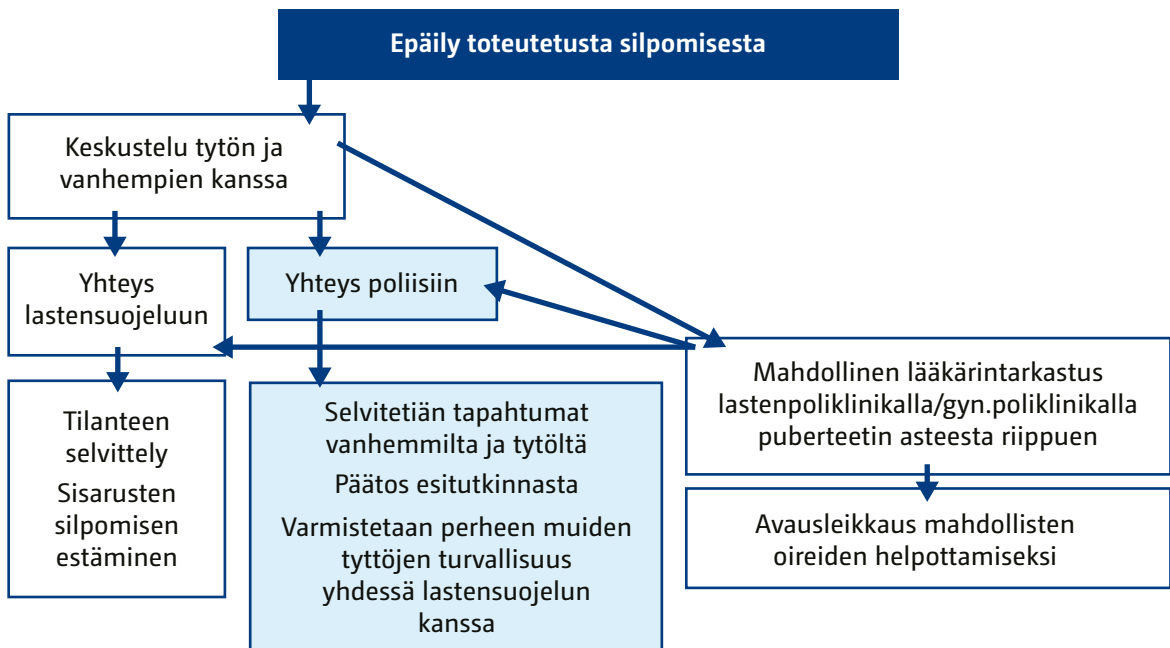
Epäily toteutetusta silpomisesta

Keskustelu tytön ja vanhempien kanssa

Yhteys lastensuojeluun

Yhteys poliisiin

Mahdollinen lääkärintarkastus lastenpoliklinikalla/gyn.poliklinikalla puberteetin asteesta riippuen

Tilanteen selvittely

Sisarusten silpomisen estäminen

Selvitetiän tapahtumat vanhemmilta ja tytöltä

Päätos esitutkinnasta

Varmistetaan perheen muiden tyttöjen turvallisuus yhdessä lastensuojelun kanssa

Avausleikkaus mahdollisten oireiden helpottamiseksi